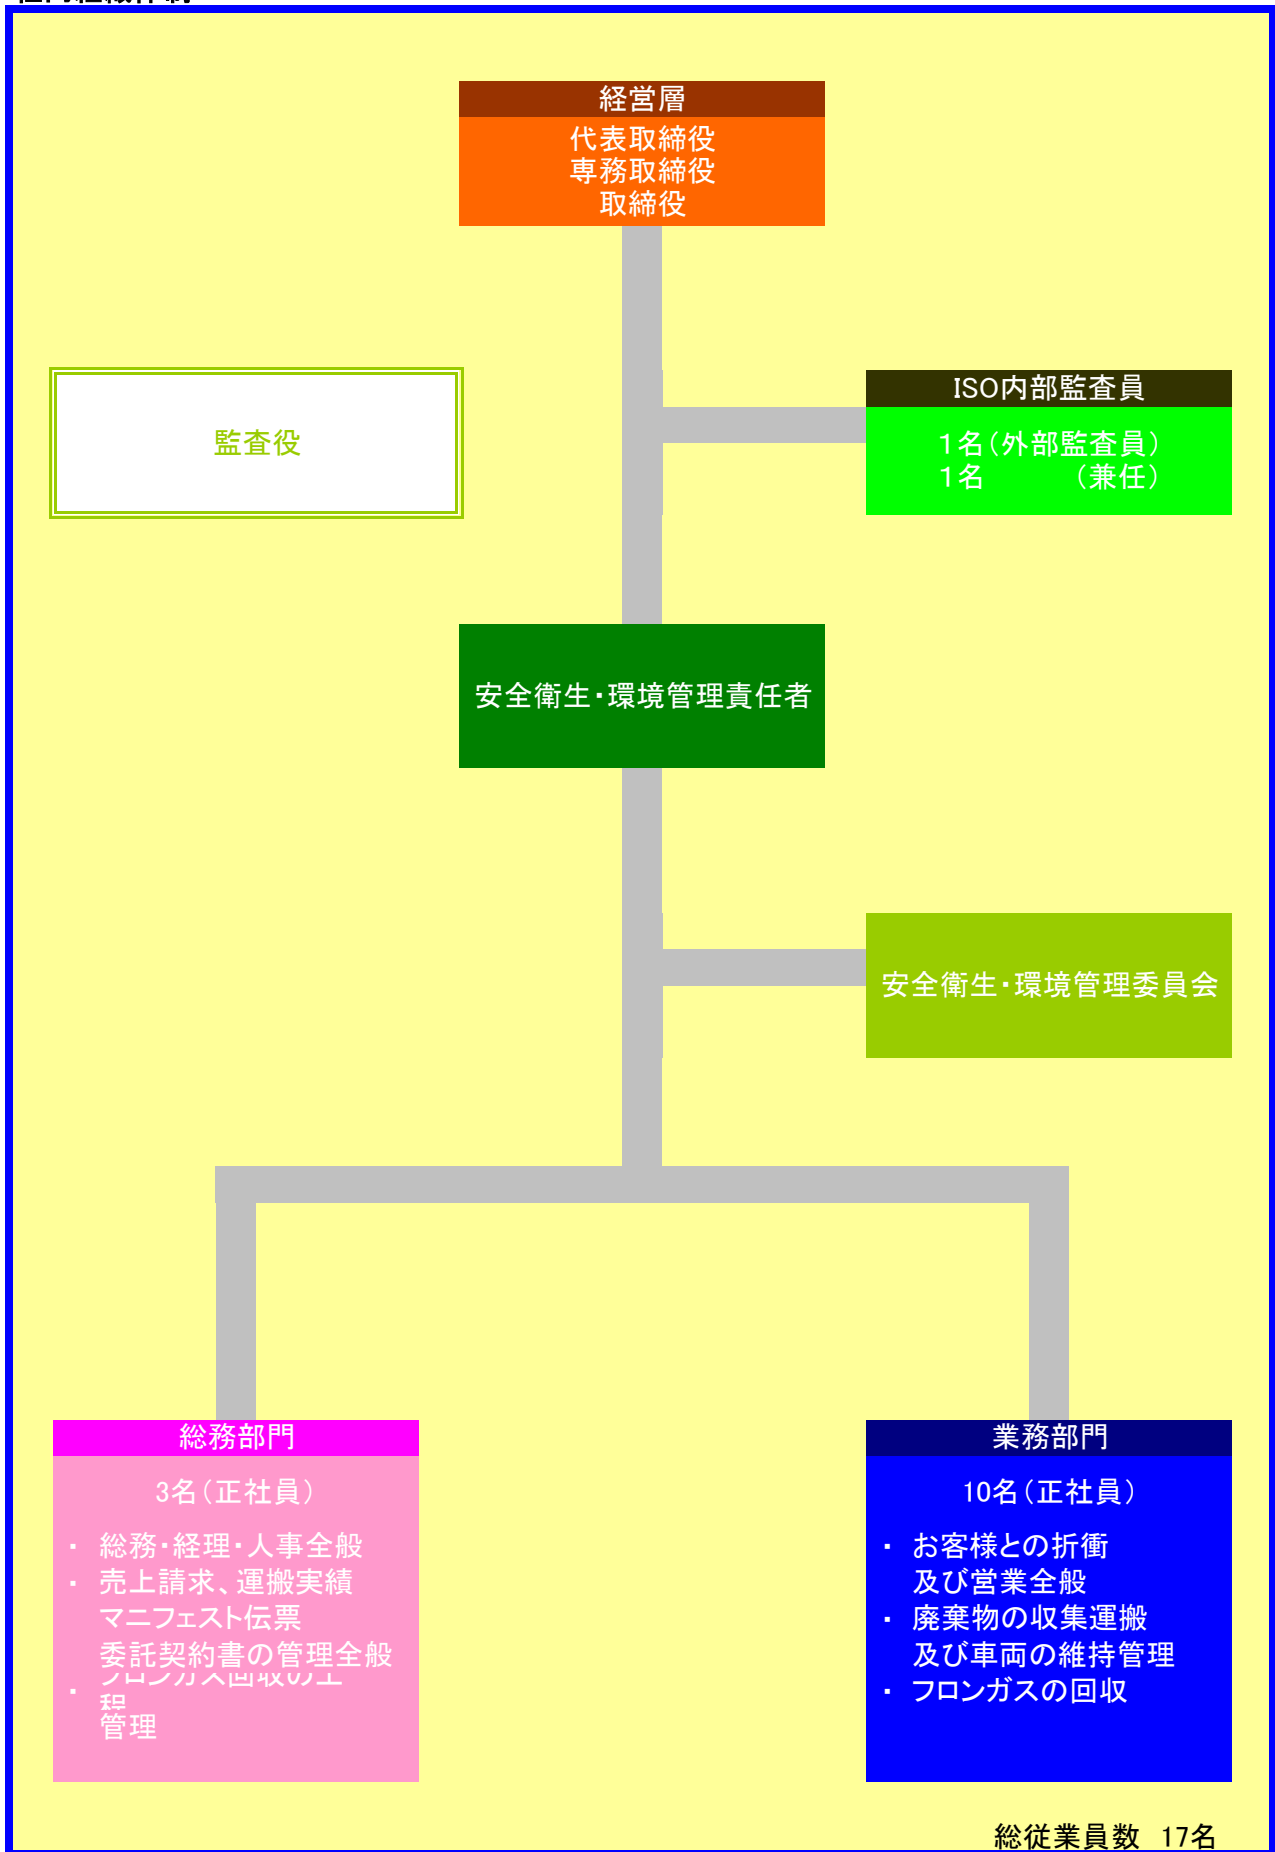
経営層
代表取締役
専務取締役
取締役

監査役

ISO内部監査員
1名（外部監査員）
1名　　　（兼任）

安全衛生・環境管理責任者

安全衛生・環境管理委員会

総務部門
3名（正社員）
・ 総務・経理・人事全般
・ 売上請求、運搬実績
マニフェスト伝票
委託契約書の管理全般
・ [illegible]
管理

業務部門
10名（正社員）
・ お客様との折衝
及び営業全般
・ 廃棄物の収集運搬
及び車両の維持管理
・ フロンガスの回収

総従業員数　17名